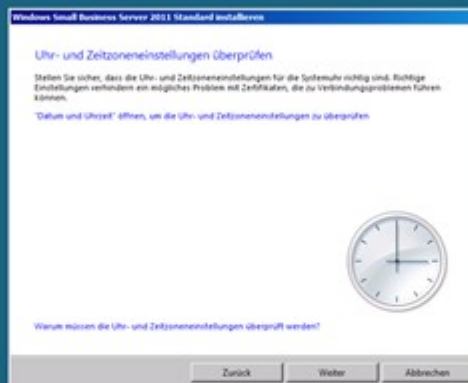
Windows Small Business Server 2011 Standard installieren

Uhr- und Zeitzoneneinstellungen überprüfen

Stellen Sie sicher, dass die Uhr- und Zeitzoneneinstellungen für die Systemuhr richtig sind. Richtige Einstellungen verhindern ein mögliches Problem mit Zertifikaten, die zu Verbindungsproblemen führen können.

"Datum und Uhrzeit" öffnen, um die Uhr- und Zeitzoneneinstellungen zu überprüfen

Warum müssen die Uhr- und Zeitzoneneinstellungen überprüft werden?

Zurück Weiter Abbrechen